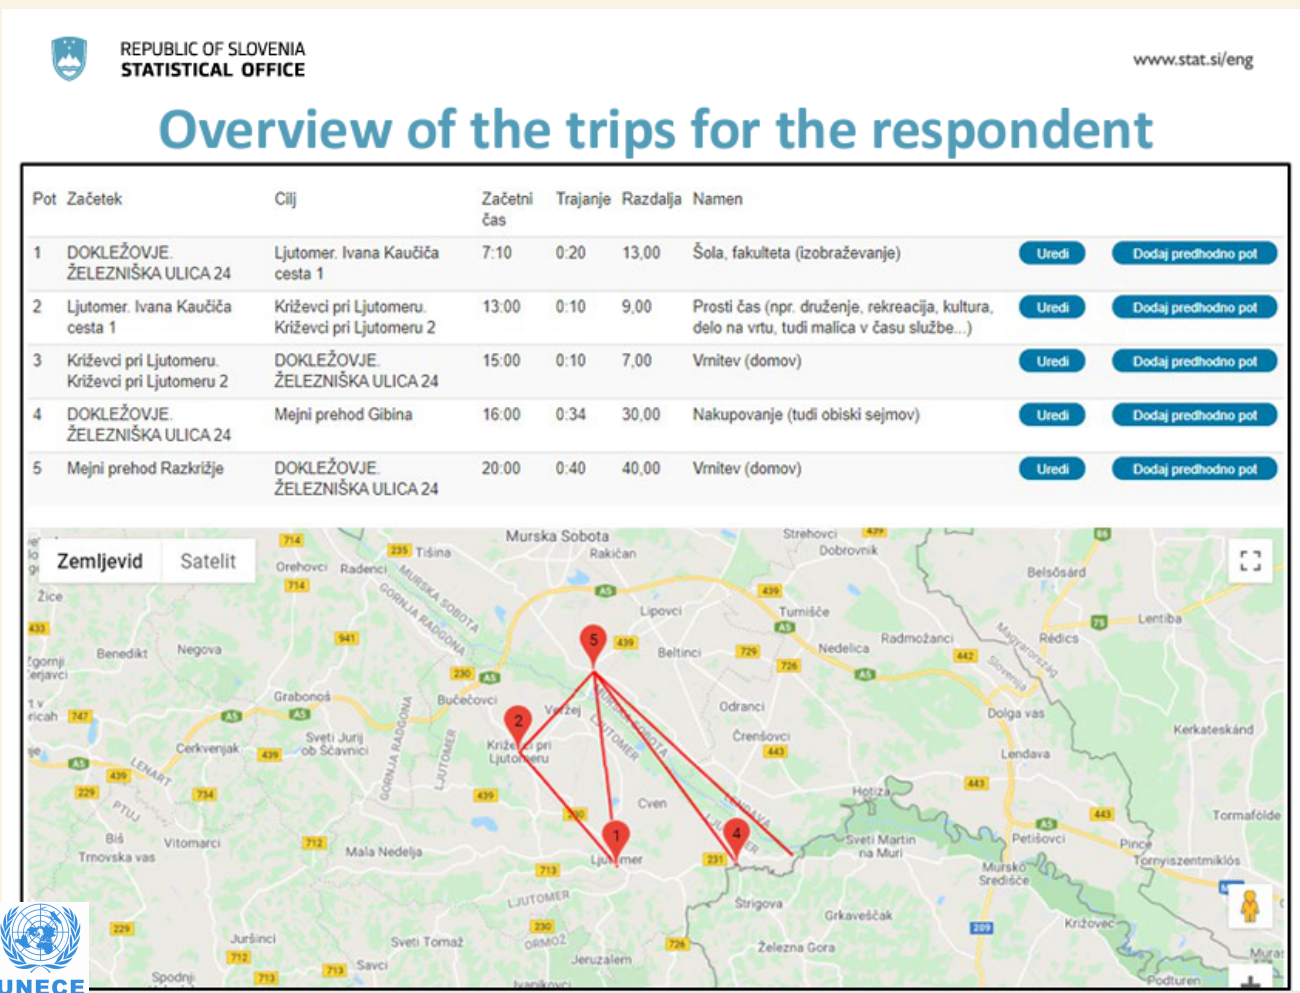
REPUBLIC OF SLOVENIA
STATISTICAL OFFICE

www.stat.si/eng

Overview of the trips for the respondent

| Pot | Začetek | Cilj | Začetni čas | Trajanje | Razdalja | Namen | | |
|---|---|---|---|---|---|---|---|---|
| 1 | DOKLEŽOVJE. ŽELEZNIŠKA ULICA 24 | Ljutomer. Ivana Kaučiča cesta 1 | 7:10 | 0:20 | 13,00 | Šola, fakulteta (izobraževanje) | Uredi | Dodaj predhodno pot |
| 2 | Ljutomer. Ivana Kaučiča cesta 1 | Križevci pri Ljutomeru. Križevci pri Ljutomeru 2 | 13:00 | 0:10 | 9,00 | Prosti čas (npr. druženje, rekreacija, kultura, delo na vrtu, tudi malica v času službe...) | Uredi | Dodaj predhodno pot |
| 3 | Križevci pri Ljutomeru. Križevci pri Ljutomeru 2 | DOKLEŽOVJE. ŽELEZNIŠKA ULICA 24 | 15:00 | 0:10 | 7,00 | Vrnitev (domov) | Uredi | Dodaj predhodno pot |
| 4 | DOKLEŽOVJE. ŽELEZNIŠKA ULICA 24 | Mejni prehod Gibina | 16:00 | 0:34 | 30,00 | Nakupovanje (tudi obiski sejmov) | Uredi | Dodaj predhodno pot |
| 5 | Mejni prehod Razkrižje | DOKLEŽOVJE. ŽELEZNIŠKA ULICA 24 | 20:00 | 0:40 | 40,00 | Vrnitev (domov) | Uredi | Dodaj predhodno pot |

Zemljevid Satelit

Murska Sobota Rakičan Tišina Orehovci Radenci Strehovci Dobrovnik Belsősárd Lentiba Žice Lipovci Turnišče Rédics Benedikt Negova Beltinci Nedelica Radmožanci Grabonoš Bučečovci Veržej Odranci Dolga vas Kerkateskánd Sveti Jurij ob Ščavnici Križevci pri Ljutomeru Črenšovci Lendava Cerkvenjak Hotiza Cven Sveti Martin na Muri Petišovci Tormafölde Biš Vitomarci Mala Nedelja Ljutomer Pince Trnovska vas Murско Središće Tornyiszentmiklós Štrigova Grkaveščak Jurovski Dol Jurišinci Sveti Tomaž Ormož Železna Gora Križovec Spodnji Savci Jeruzalem Ivanjkovci Podturen Muras
5 2 1 4

UNECE